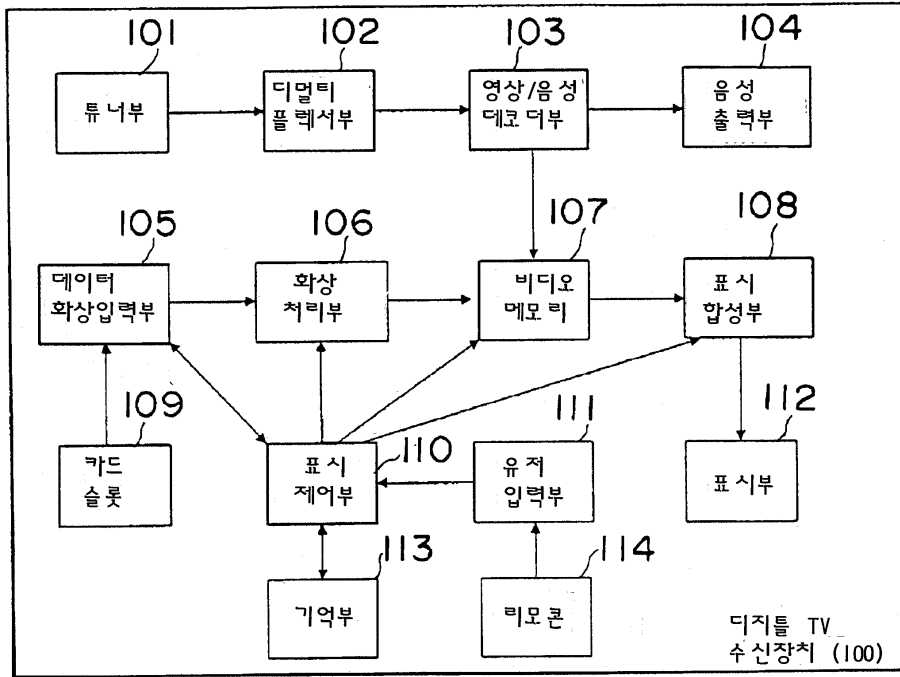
101
튜너부

102
디멀티 플렉서부

103
영상/음성 데코더부

104
음성 출력부

105
데이터 화상입력부

106
화상 처리부

107
비디오 메모리

108
표시 합성부

109
카드 슬롯

110
표시 제어부

111
유저 입력부

112
표시부

113
기억부

114
리모콘

디지틀 TV 수신장치 (100)